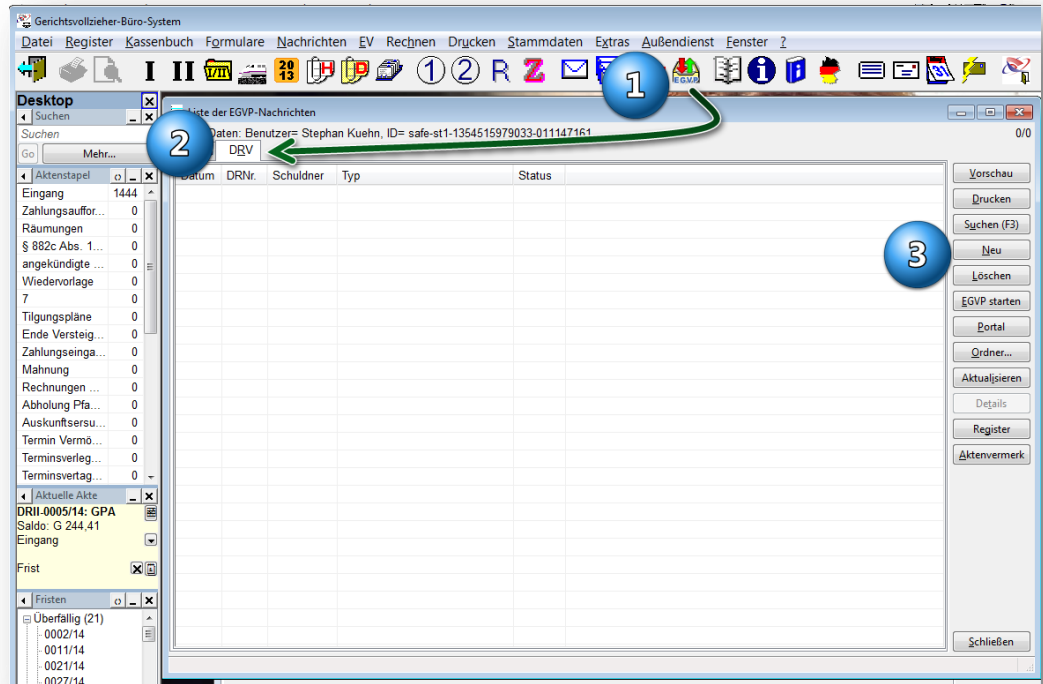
Gerichtsvollzieher-Büro-System

Datei Register Kassenbuch Formulare Nachrichten EV Rechnen Drucken Stammdaten Extras Außendienst Fenster ?

I II 20 13 1 2 R Z EGVP

Desktop

Suchen

Suchen

Go Mehr...

Aktenstapel

| | |
|---|---|
| Eingang | 1444 |
| Zahlungsauffor... | 0 |
| Räumungen | 0 |
| § 882c Abs. 1... | 0 |
| angekündigte ... | 0 |
| Wiedervorlage | 0 |
| 7 | 0 |
| Tilgungspläne | 0 |
| Ende Versteig... | 0 |
| Zahlungseinga... | 0 |
| Mahnung | 0 |
| Rechnungen ... | 0 |
| Abholung Pfa... | 0 |
| Auskunftsersu... | 0 |
| Termin Vermö... | 0 |
| Terminsverleg... | 0 |
| Terminsvertag... | 0 |

Aktuelle Akte

DRII-0005/14: GPA
Saldo: G 244,41
Eingang

Frist

Fristen

Überfällig (21)
0002/14
0011/14
0021/14
0027/14

Liste der EGVP-Nachrichten

Daten: Benutzer= Stephan Kuehn, ID= safe-st1-1354515979033-011147161

0/0

DRV

| Datum | DRNr. | Schuldner | Typ | Status |
|---|---|---|---|---|

Vorschau
Drucken
Suchen (F3)
Neu
Löschen
EGVP starten
Portal
Ordner...
Aktualisieren
Details
Register
Aktenvermerk
Schließen

1
2
3